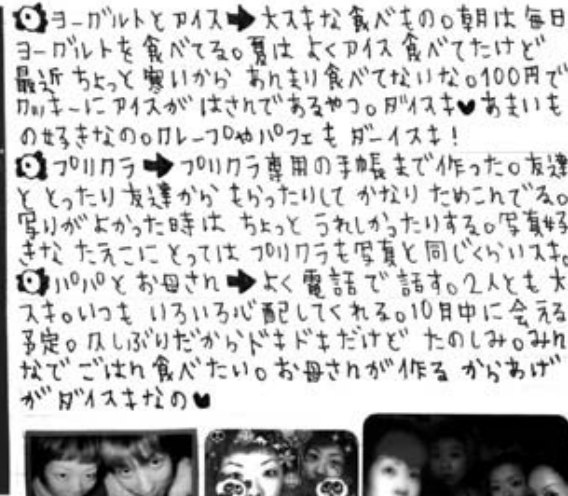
ヨーグルトとアイス➡大スキな食べもの。朝は毎日ヨーグルトを食べてる。夏は よくアイス食べてたけど最近 ちょっと寒いから あんまり食べてないな。100円でクッキーにアイスが はさんであるやつ。ダイスキ♥あまいもの好きなの。クレープのパフェも ダーイスキ!

プリクラ➡プリクラ専用の手帳まで作った。友達とどったり友達から もらったりして かなり ためこんでる。写りがよかった時は ちょっと うれしかったりする。写真好きな たえこにとっては プリクラも写真と同じぐらいスキ。

パパとお母さん➡よく電話で話す。2人とも大スキ。いつも いろいろ心配してくれる。10月中に会える予定。久しぶりだからドキドキだけど たのしみ。みんなで ごはん食べたい。お母さんが作る からあげがダイスキなの♥